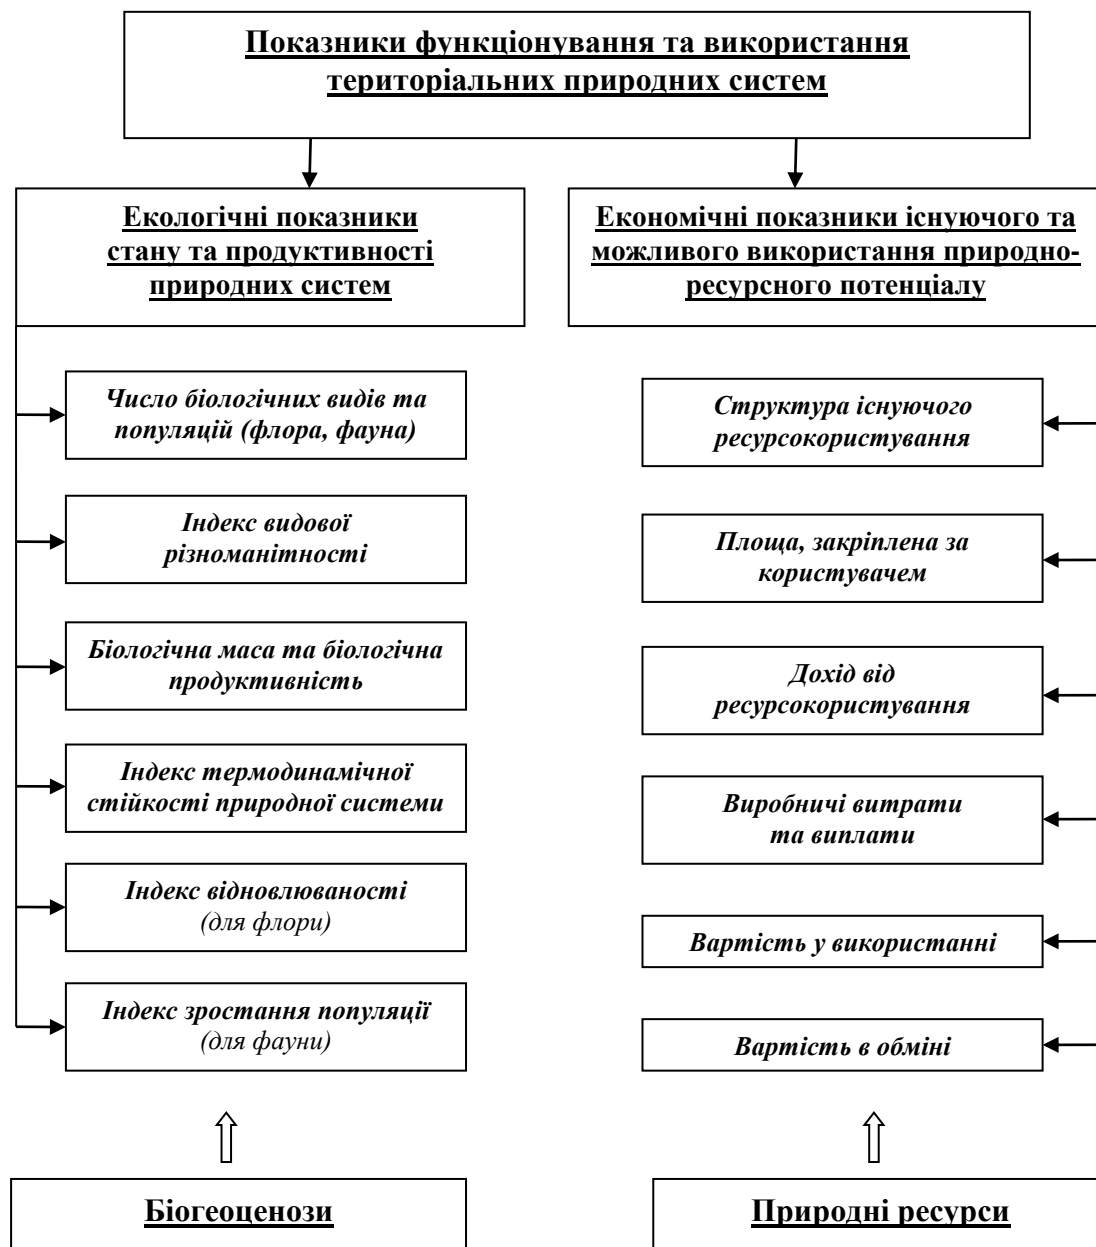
Показники функціонування та використання територіальних природних систем

Екологічні показники стану та продуктивності природних систем

Число біологічних видів та популяцій (флора, фауна)

Індекс видової різноманітності

Біологічна маса та біологічна продуктивність

Індекс термодинамічної стійкості природної системи

Індекс відновлюваності (для флори)

Індекс зростання популяції (для фауни)

Біогеоценози

Економічні показники існуючого та можливого використання природно-ресурсного потенціалу

Структура існуючого ресурсокористування

Площа, закріплена за користувачем

Дохід від ресурсокористування

Виробничі витрати та виплати

Вартість у використанні

Вартість в обміні

Природні ресурси